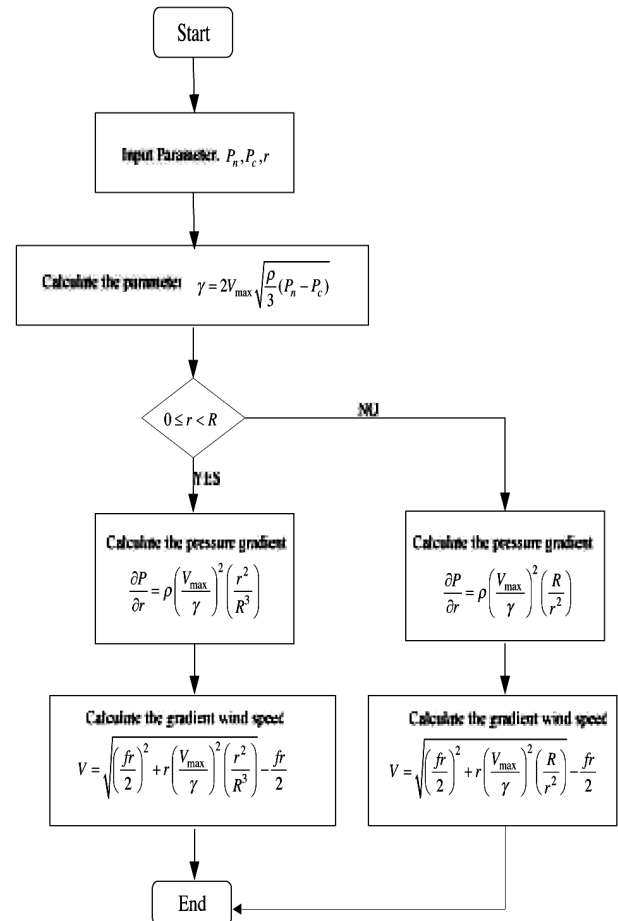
Start

Input Parameter. $P_n, P_c, r$

Calculate the parameter $\gamma = 2V_{\max}\sqrt{\frac{\rho}{3}(P_n - P_c)}$

$0 \le r < R$

NO

YES

Calculate the pressure gradient
$\frac{\partial P}{\partial r} = \rho\left(\frac{V_{\max}}{\gamma}\right)^2\left(\frac{r^2}{R^3}\right)$

Calculate the pressure gradient
$\frac{\partial P}{\partial r} = \rho\left(\frac{V_{\max}}{\gamma}\right)^2\left(\frac{R}{r^2}\right)$

Calculate the gradient wind speed
$V = \sqrt{\left(\frac{fr}{2}\right)^2 + r\left(\frac{V_{\max}}{\gamma}\right)^2\left(\frac{r^2}{R^3}\right)} - \frac{fr}{2}$

Calculate the gradient wind speed
$V = \sqrt{\left(\frac{fr}{2}\right)^2 + r\left(\frac{V_{\max}}{\gamma}\right)^2\left(\frac{R}{r^2}\right)} - \frac{fr}{2}$

End